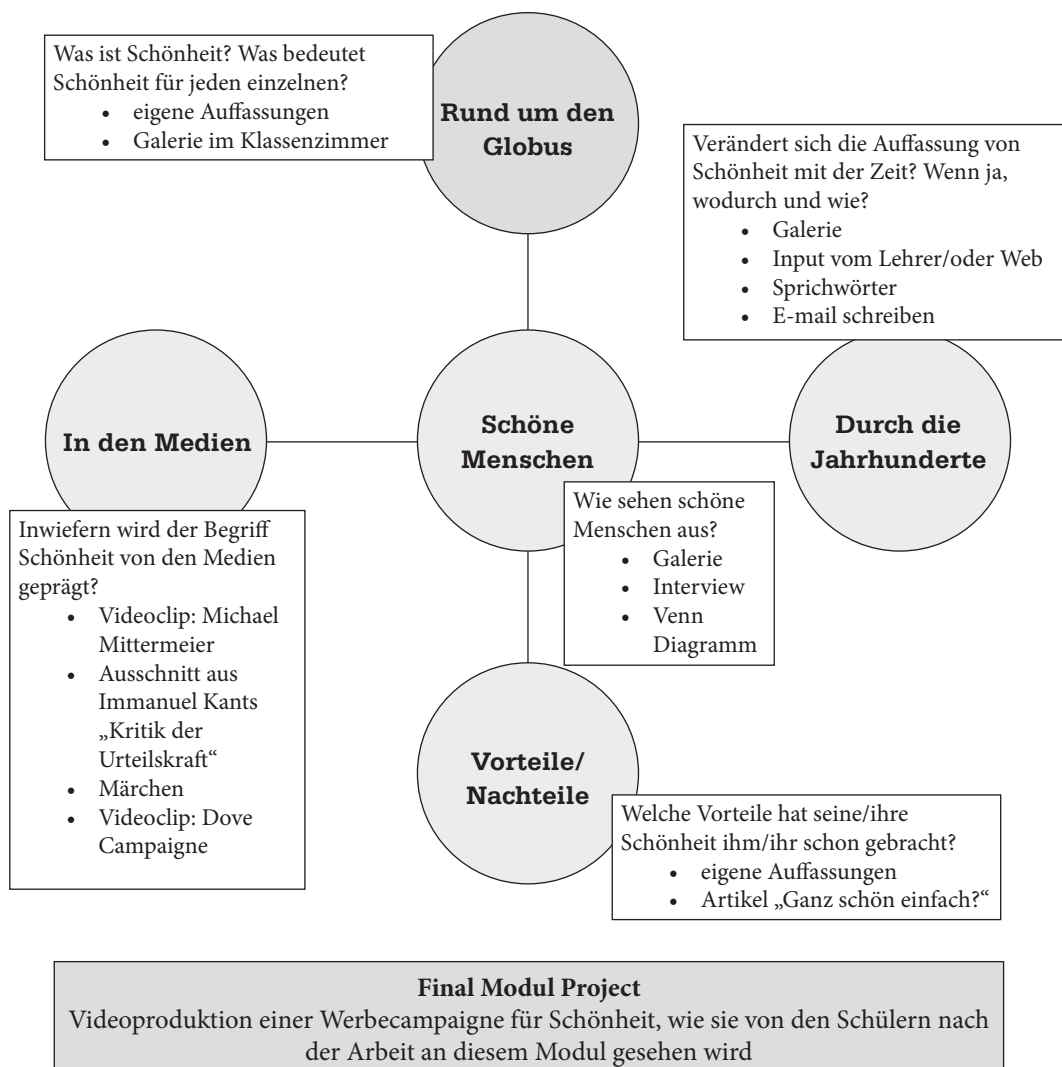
Was ist Schönheit? Was bedeutet Schönheit für jeden einzelnen?
- eigene Auffassungen
- Galerie im Klassenzimmer

Rund um den Globus

Verändert sich die Auffassung von Schönheit mit der Zeit? Wenn ja, wodurch und wie?
- Galerie
- Input vom Lehrer/oder Web
- Sprichwörter
- E-mail schreiben

In den Medien

Schöne Menschen

Durch die Jahrhunderte

Inwiefern wird der Begriff Schönheit von den Medien geprägt?
- Videoclip: Michael Mittermeier
- Ausschnitt aus Immanuel Kants „Kritik der Urteilskraft“
- Märchen
- Videoclip: Dove Campaigne

Wie sehen schöne Menschen aus?
- Galerie
- Interview
- Venn Diagramm

Vorteile/ Nachteile

Welche Vorteile hat seine/ihre Schönheit ihm/ihr schon gebracht?
- eigene Auffassungen
- Artikel „Ganz schön einfach?“

Final Modul Project
Videoproduktion einer Werbecampaigne für Schönheit, wie sie von den Schülern nach der Arbeit an diesem Modul gesehen wird